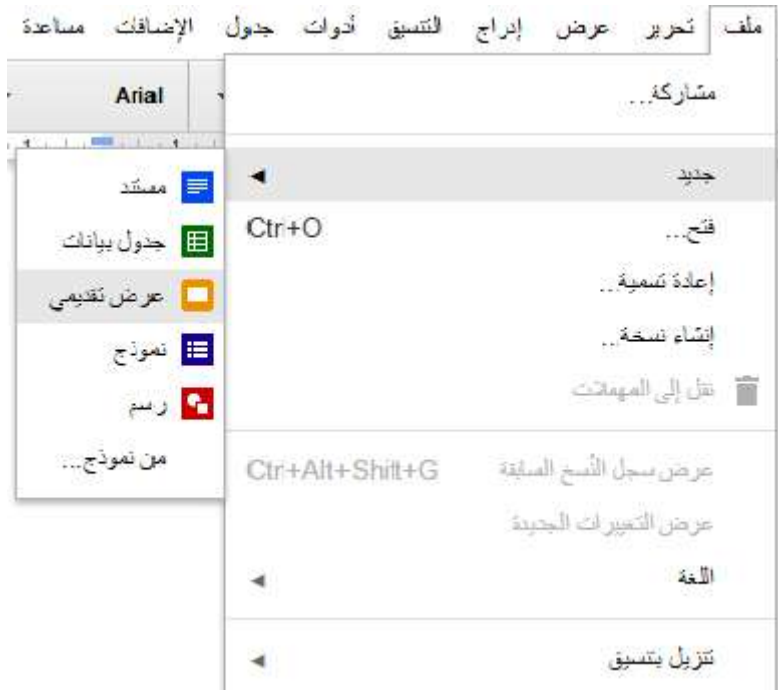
ملف تحرير عرض إدراج التنسيق أدوات جدول الإضافات مساعدة

Arial

مشاركة...

جديد

فتح... Ctrl+O

إعادة تسمية...

إنشاء نسخة...

نقل إلى المهملات

عرض سجل النسخ السابقة Ctrl+Alt+Shift+G

عرض التغييرات الجديدة

اللغة

تنزيل بتنسيق

مستند

جدول بيانات

عرض تقديمي

نموذج

رسم

من نموذج...